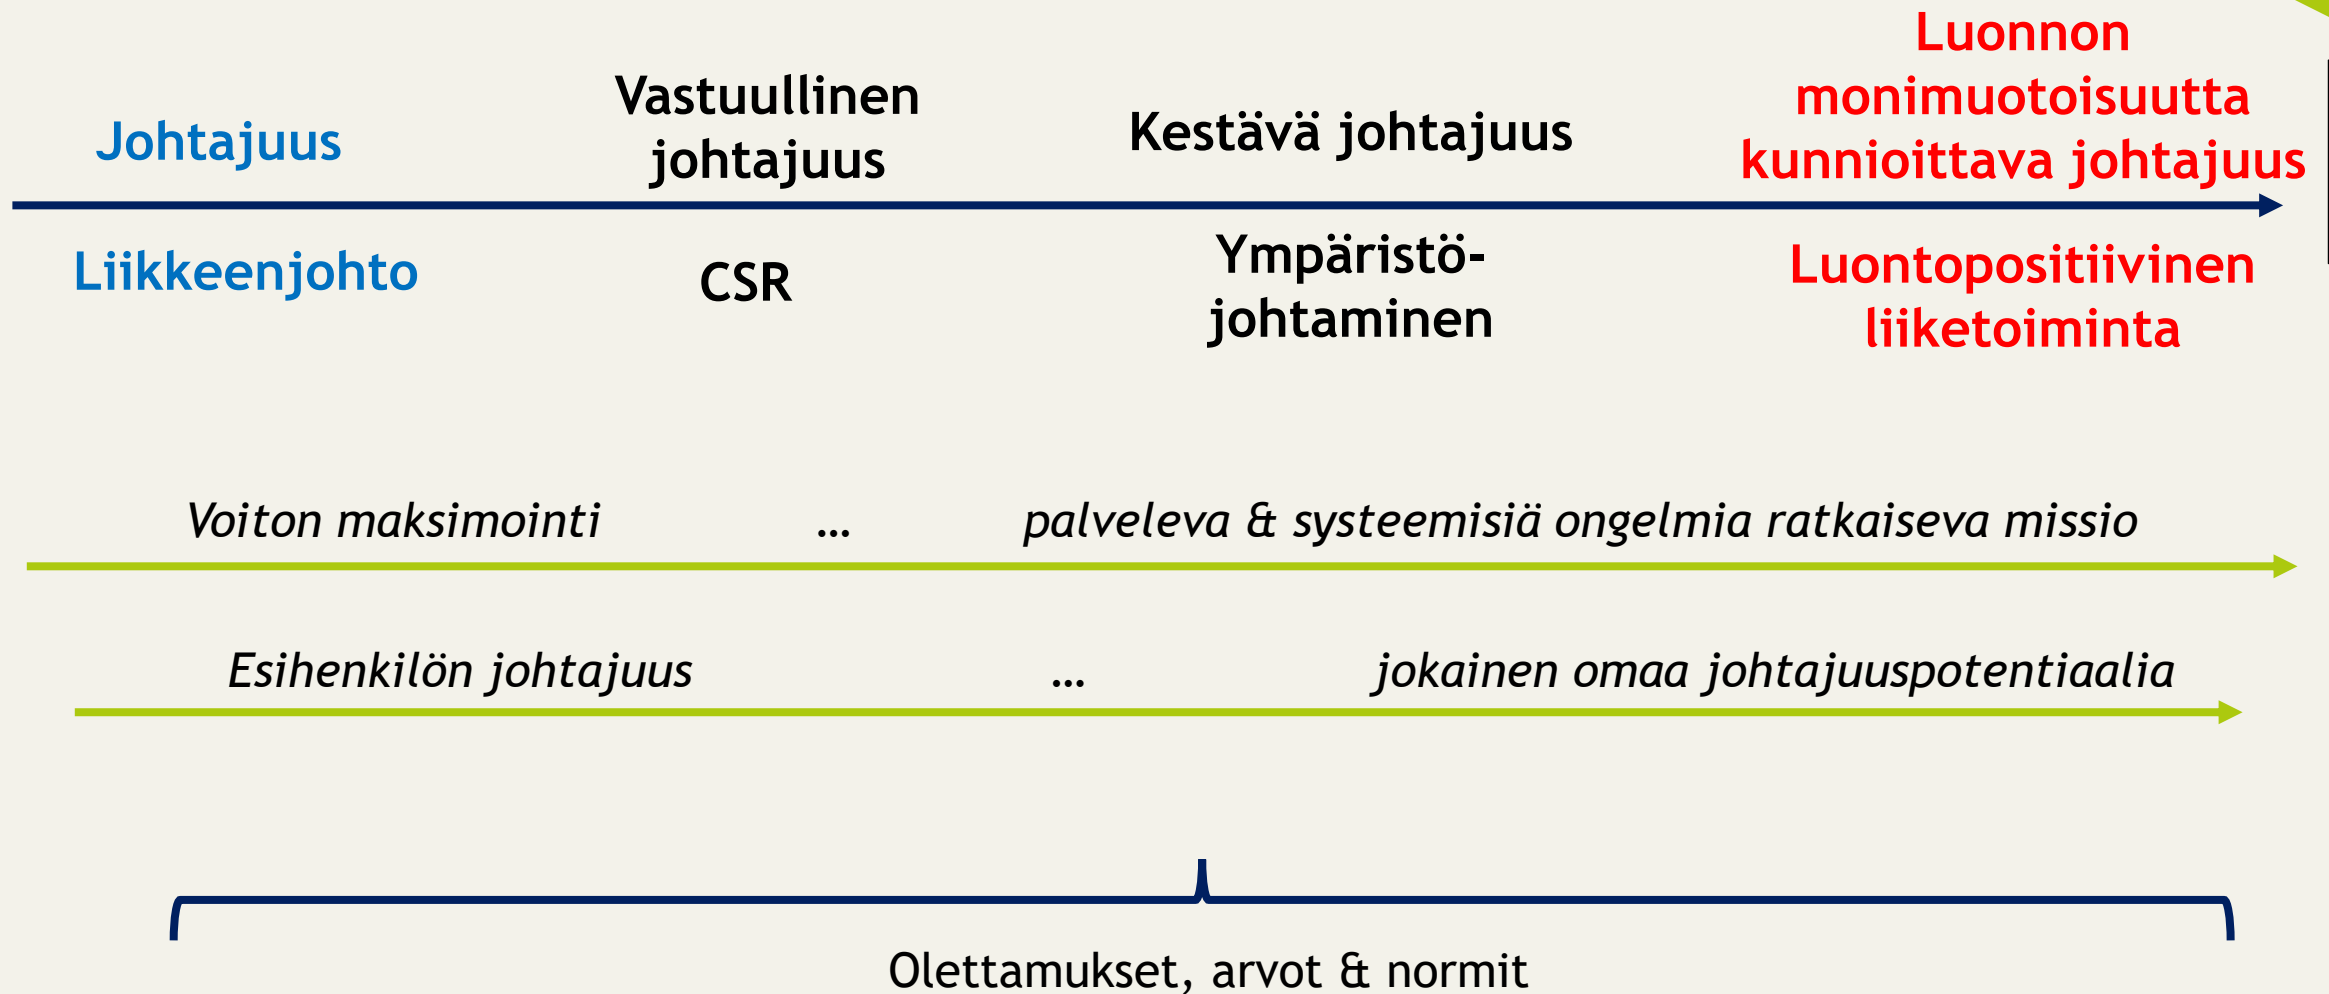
Johtajuus

Vastuullinen johtajuus

Kestävä johtajuus

Luonnon monimuotoisuutta kunnioittava johtajuus

Liikkeenjohto

CSR

Ympäristö-johtaminen

Luontopositiivinen liiketoiminta

*Voiton maksimointi* … *palveleva & systeemisiä ongelmia ratkaiseva missio*

*Esihenkilön johtajuus* … *jokainen omaa johtajuuspotentiaalia*

Olettamukset, arvot & normit